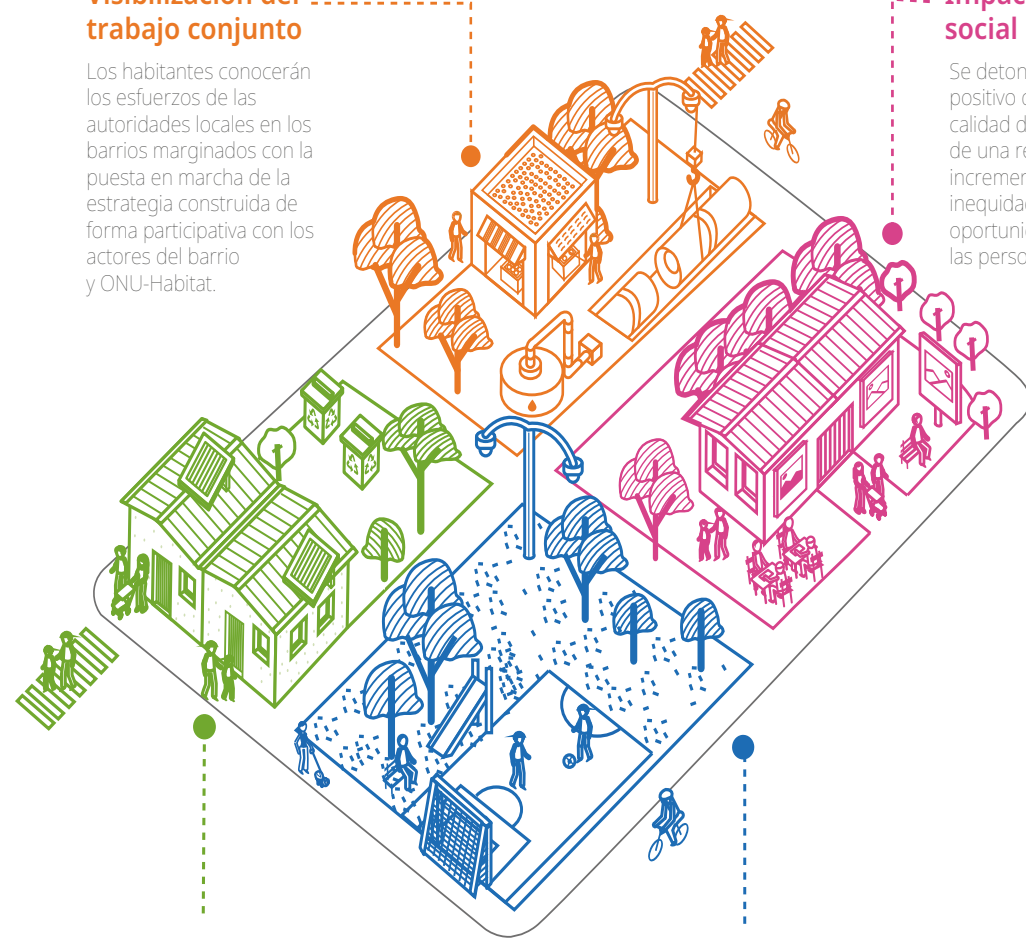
Visibilización del trabajo conjunto

Los habitantes conocerán los esfuerzos de las autoridades locales en los barrios marginados con la puesta en marcha de la estrategia construida de forma participativa con los actores del barrio y ONU-Habitat.

Impac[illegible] social

Se deton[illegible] positivo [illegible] calidad d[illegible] de una re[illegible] incremen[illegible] inequida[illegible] oportuni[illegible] las perso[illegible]